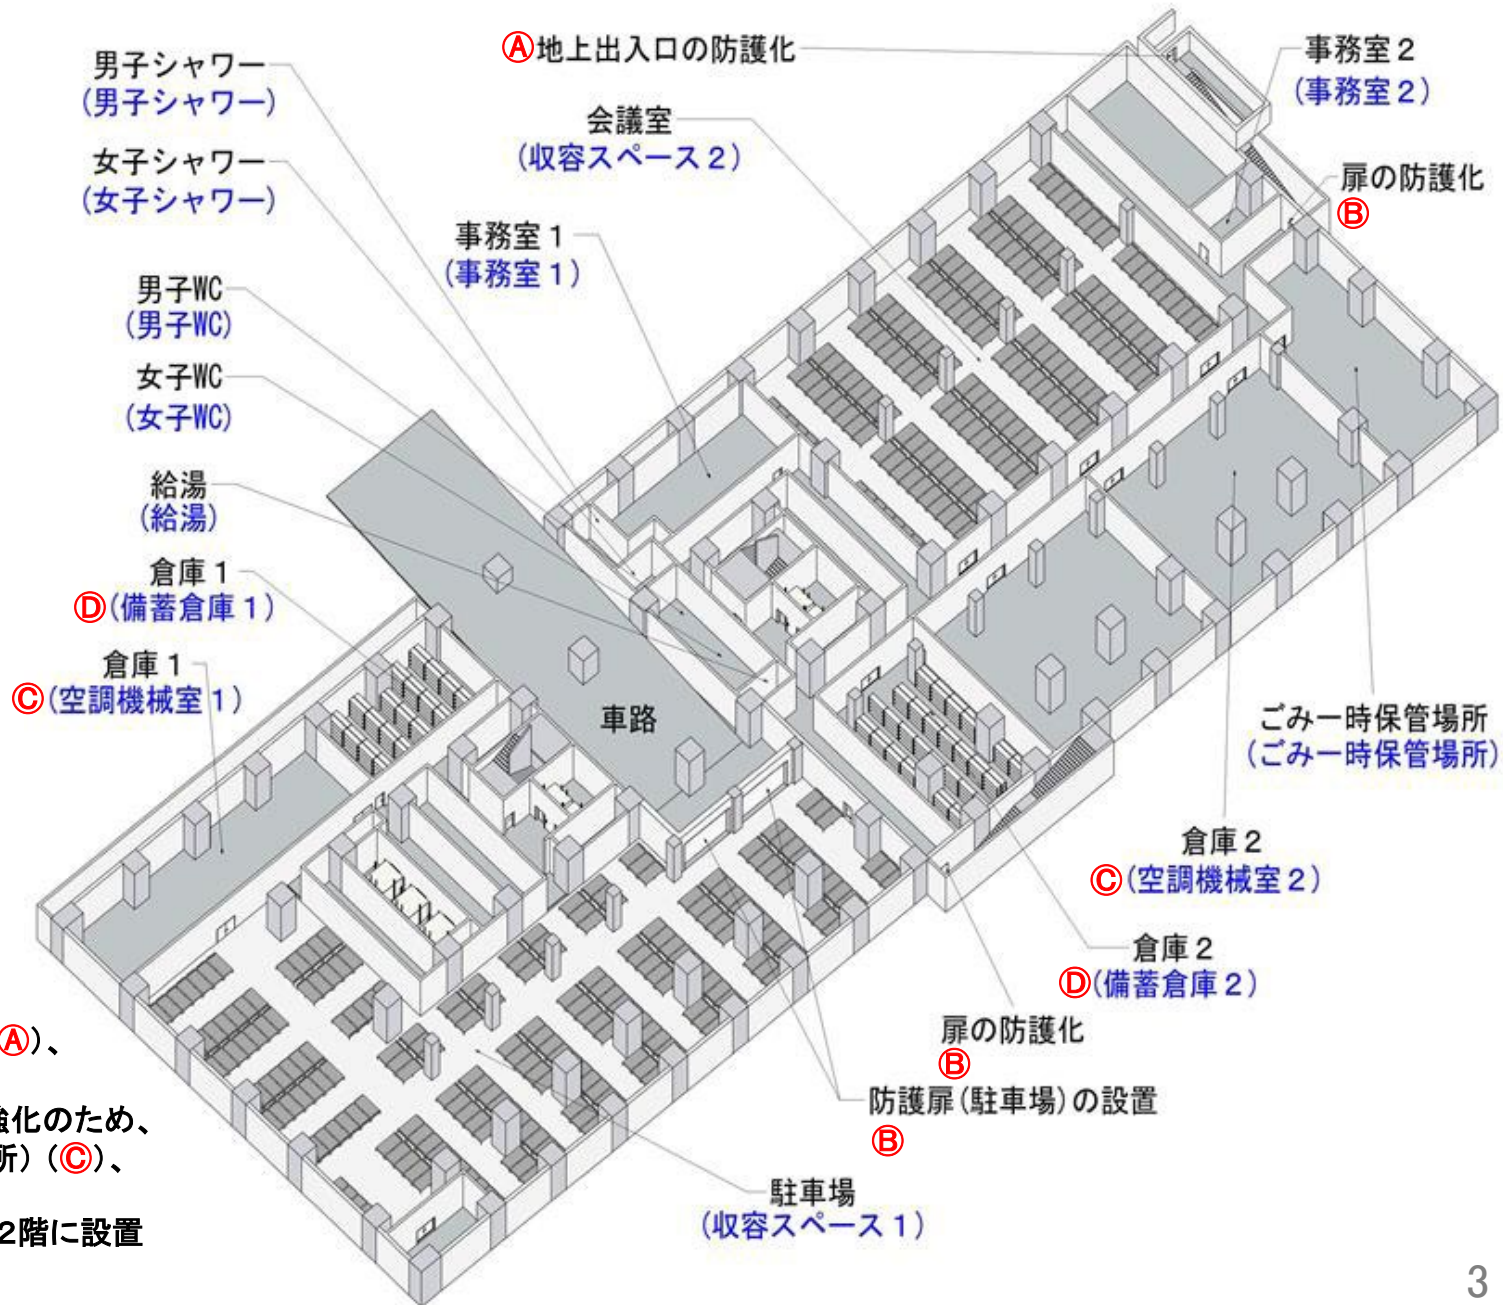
Ⓐ地上出入口の防護化

事務室２
（事務室２）

男子シャワー
（男子シャワー）

女子シャワー
（女子シャワー）

会議室
（収容スペース２）

扉の防護化
Ⓑ

事務室１
（事務室１）

男子WC
（男子WC）

女子WC
（女子WC）

給湯
（給湯）

倉庫１
Ⓓ（備蓄倉庫１）

倉庫１
Ⓒ（空調機械室１）

車路

ごみ一時保管場所
（ごみ一時保管場所）

倉庫２
Ⓒ（空調機械室２）

倉庫２
Ⓓ（備蓄倉庫２）

扉の防護化
Ⓑ

防護扉（駐車場）の設置
Ⓑ

駐車場
（収容スペース１）

Ⓐ）、

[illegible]化のため、
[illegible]所）（Ⓒ）、

2階に設置

3